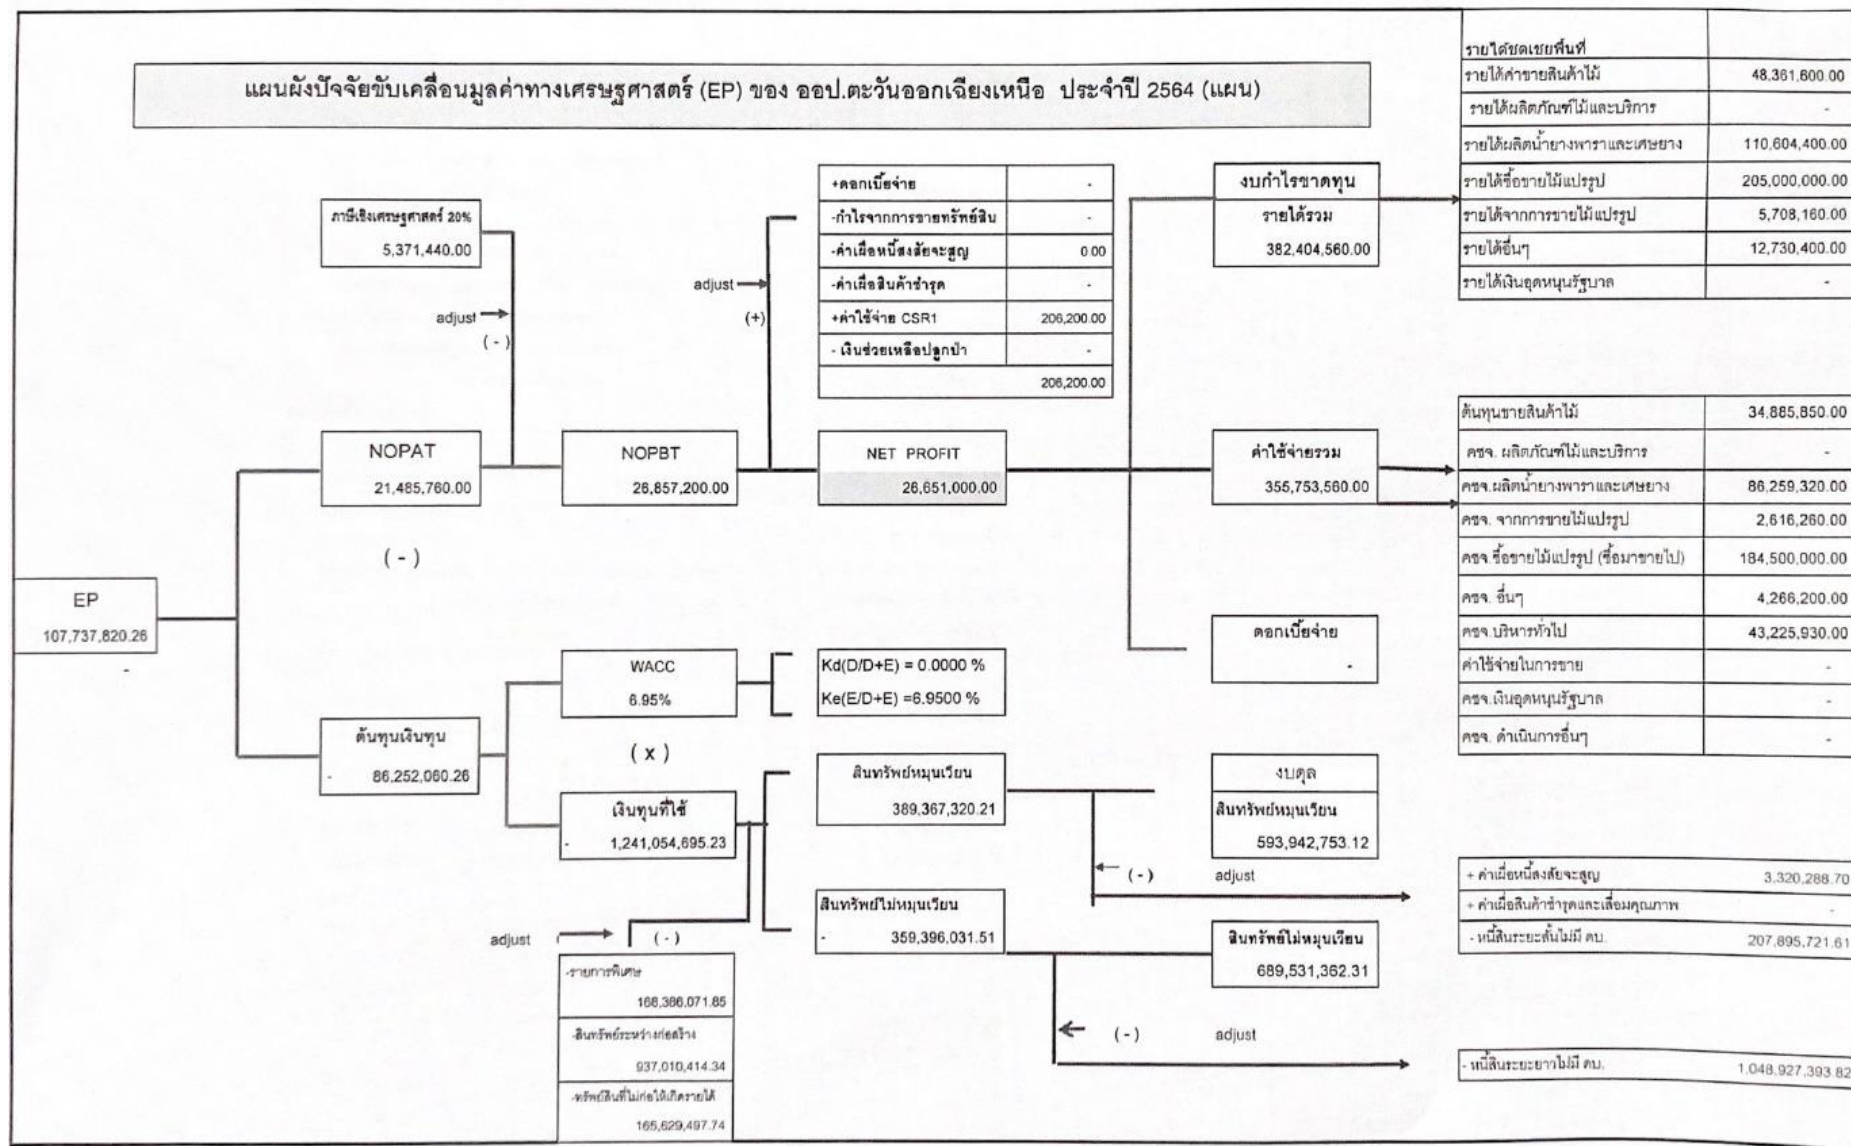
แผนผังปัจจัยขับเคลื่อนมูลค่าทางเศรษฐศาสตร์ (EP) ของ ออป.ตะวันออกเฉียงเหนือ ประจำปี 2564 (แผน)

ภาษีเชิงเศรษฐศาสตร์ 20%
5,371,440.00

adjust
( - )

NOPAT
21,485,760.00

( - )

EP
107,737,820.26
-

ต้นทุนเงินทุน
- 86,252,060.26

NOPBT
26,857,200.00

adjust
(+)

| +ดอกเบี้ยจ่าย | - |
|---|---|
| -กำไรจากการขายทรัพย์สิน | - |
| -ค่าเผื่อหนี้สงสัยจะสูญ | 0.00 |
| -ค่าเผื่อสินค้าชำรุด | - |
| +ค่าใช้จ่าย CSR1 | 206,200.00 |
| - เงินช่วยเหลือปลูกป่า | - |
| | 206,200.00 |

NET PROFIT
26,651,000.00

WACC
6.95%

Kd(D/D+E) = 0.0000 %
Ke(E/D+E) =6.9500 %

( x )

เงินทุนที่ใช้
- 1,241,054,695.23

adjust
( - )

-รายการพิเศษ
168,386,071.65
-สินทรัพย์ระหว่างก่อสร้าง
937,010,414.34
-ทรัพย์สินที่ไม่ก่อให้เกิดรายได้
165,629,497.74

สินทรัพย์หมุนเวียน
389,367,320.21

สินทรัพย์ไม่หมุนเวียน
- 359,396,031.51

งบกำไรขาดทุน
รายได้รวม
382,404,560.00

ค่าใช้จ่ายรวม
355,753,560.00

ดอกเบี้ยจ่าย
-

งบดุล
สินทรัพย์หมุนเวียน
593,942,753.12

( - )
adjust

สินทรัพย์ไม่หมุนเวียน
689,531,362.31

( - )
adjust

| รายได้ชดเชยพื้นที่ | |
|---|---|
| รายได้ค่าขายสินค้าไม้ | 48,361,600.00 |
| รายได้ผลิตภัณฑ์ไม้และบริการ | - |
| รายได้ผลิตน้ำยางพาราและเศษยาง | 110,604,400.00 |
| รายได้ซื้อขายไม้แปรรูป | 205,000,000.00 |
| รายได้จากการขายไม้แปรรูป | 5,708,160.00 |
| รายได้อื่นๆ | 12,730,400.00 |
| รายได้เงินอุดหนุนรัฐบาล | - |

| ต้นทุนขายสินค้าไม้ | 34,885,850.00 |
|---|---|
| คชจ. ผลิตภัณฑ์ไม้และบริการ | - |
| คชจ.ผลิตน้ำยางพาราและเศษยาง | 86,259,320.00 |
| คชจ. จากการขายไม้แปรรูป | 2,616,260.00 |
| คชจ. ซื้อขายไม้แปรรูป (ซื้อมาขายไป) | 184,500,000.00 |
| คชจ. อื่นๆ | 4,266,200.00 |
| คชจ.บริหารทั่วไป | 43,225,930.00 |
| ค่าใช้จ่ายในการขาย | - |
| คชจ.เงินอุดหนุนรัฐบาล | - |
| คชจ. ดำเนินการอื่นๆ | - |

| + ค่าเผื่อหนี้สงสัยจะสูญ | 3,320,288.70 |
|---|---|
| + ค่าเผื่อสินค้าชำรุดและเสื่อมคุณภาพ | - |
| - หนี้สินระยะสั้นไม่มี ดบ. | 207,895,721.61 |

| - หนี้สินระยะยาวไม่มี ดบ. | 1,048,927,393.82 |
|---|---|